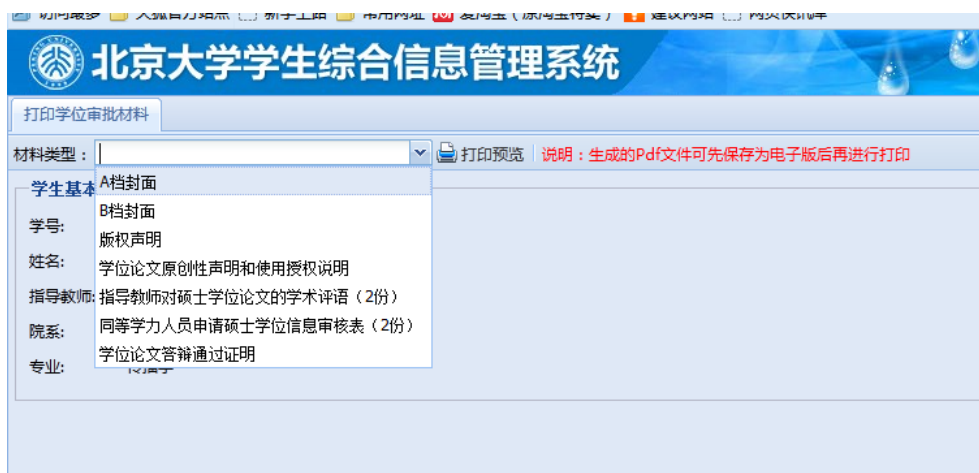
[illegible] 火狐官方站点 新手上路 常用网址 爱淘宝（原淘宝特卖） 建议网站 网页快讯库

北京大学学生综合信息管理系统

打印学位审批材料

材料类型： 打印预览 说明：生成的Pdf文件可先保存为电子版后再进行打印

学生基本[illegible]

学号:

姓名:

指导教师:

院系:

专业: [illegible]

A档封面
B档封面
版权声明
学位论文原创性声明和使用授权说明
指导教师对硕士学位论文的学术评语（2份）
同等学力人员申请硕士学位信息审核表（2份）
学位论文答辩通过证明